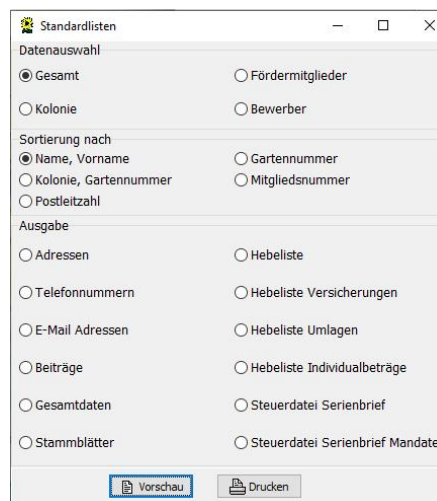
Standardlisten

Datenauswahl

Gesamt

Fördermitglieder

Kolonie

Bewerber

Sortierung nach

Name, Vorname

Gartennummer

Kolonie, Gartennummer

Mitgliedsnummer

Postleitzahl

Ausgabe

Adressen

Hebeliste

Telefonnummern

Hebeliste Versicherungen

E-Mail Adressen

Hebeliste Umlagen

Beiträge

Hebeliste Individualbeträge

Gesamtdaten

Steuerdatei Serienbrief

Stammblätter

Steuerdatei Serienbrief Mandate

Vorschau

Drucken